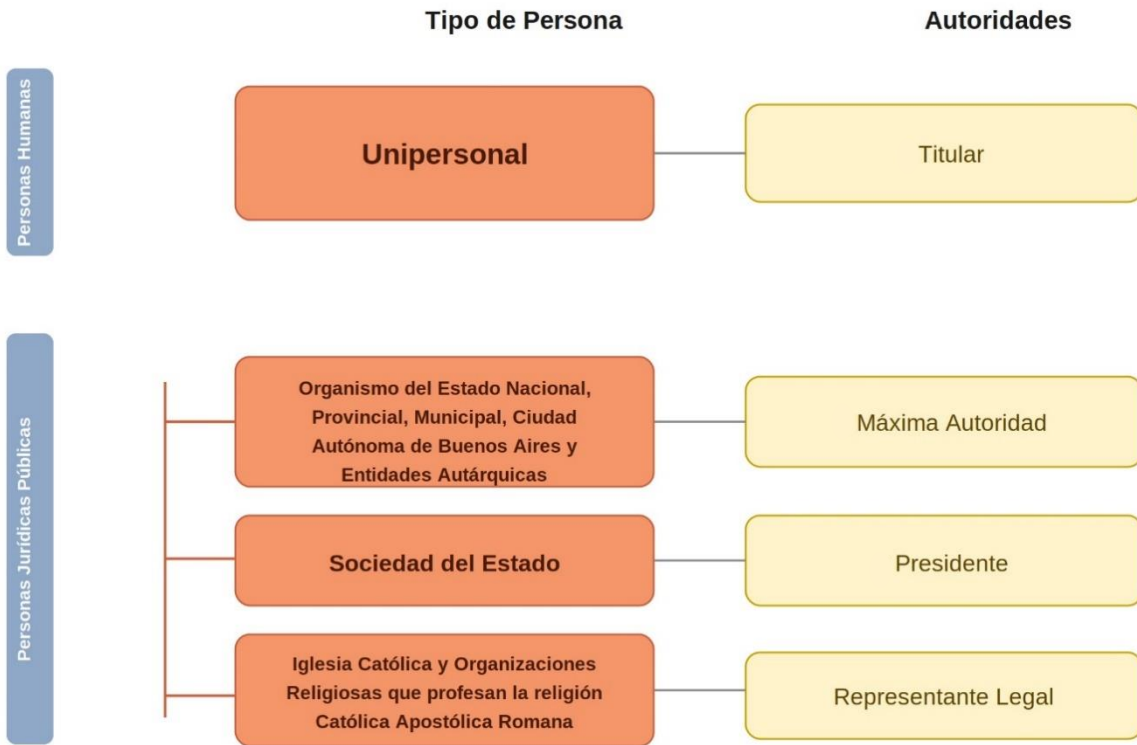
Tipo de Persona

Autoridades

Personas Humanas

Unipersonal

Titular

Personas Jurídicas Públicas

Organismo del Estado Nacional, Provincial, Municipal, Ciudad Autónoma de Buenos Aires y Entidades Autárquicas

Máxima Autoridad

Sociedad del Estado

Presidente

Iglesia Católica y Organizaciones Religiosas que profesan la religión Católica Apostólica Romana

Representante Legal